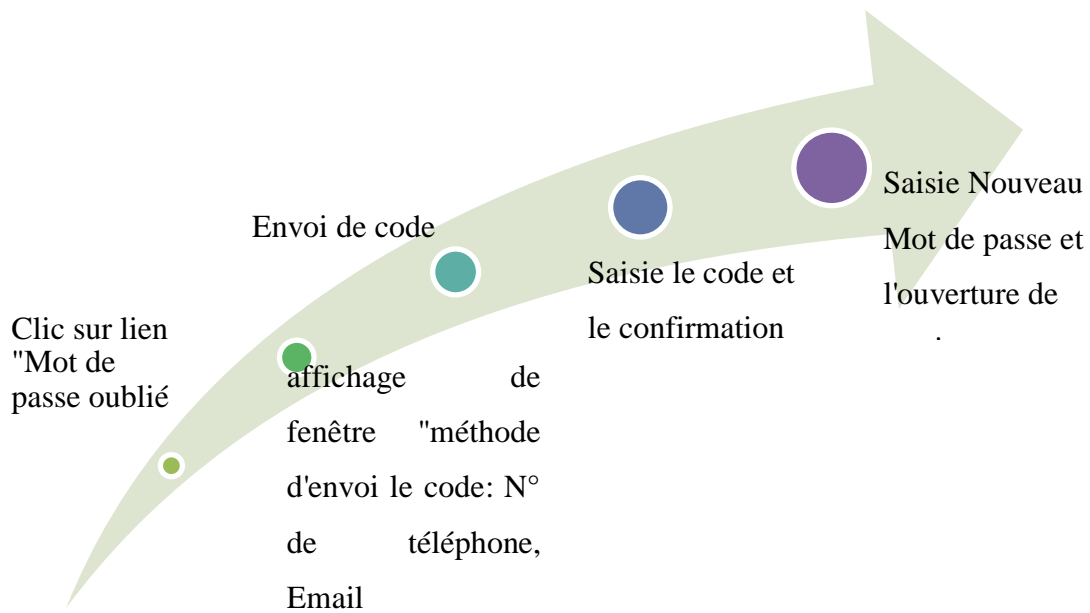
Clic sur lien "Mot de passe oublié

affichage de fenêtre "méthode d'envoi le code: N° de téléphone, Email

Envoi de code

Saisie le code et le confirmation

Saisie Nouveau Mot de passe et l'ouverture de

.